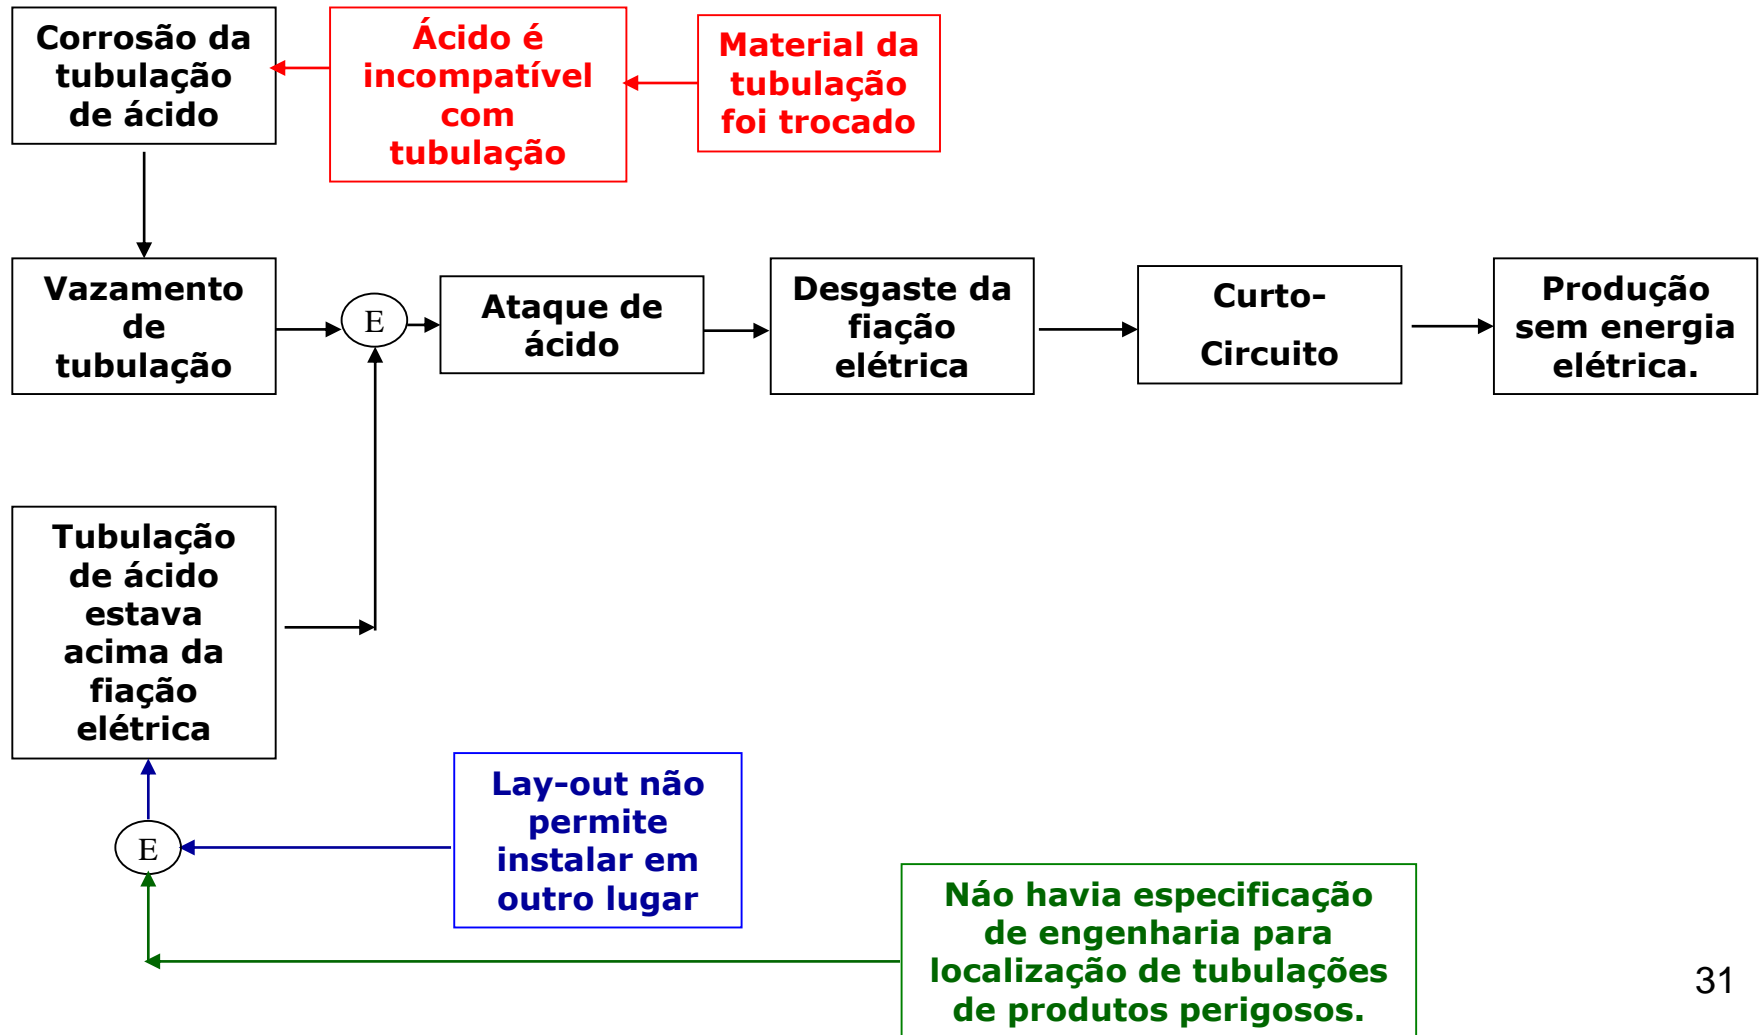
Corrosão da tubulação de ácido

Ácido é incompatível com tubulação

Material da tubulação foi trocado

Vazamento de tubulação

E

Ataque de ácido

Desgaste da fiação elétrica

Curto-

Circuito

Produção sem energia elétrica.

Tubulação de ácido estava acima da fiação elétrica

Lay-out não permite instalar em outro lugar

E

Náo havia especificação de engenharia para localização de tubulações de produtos perigosos.

31